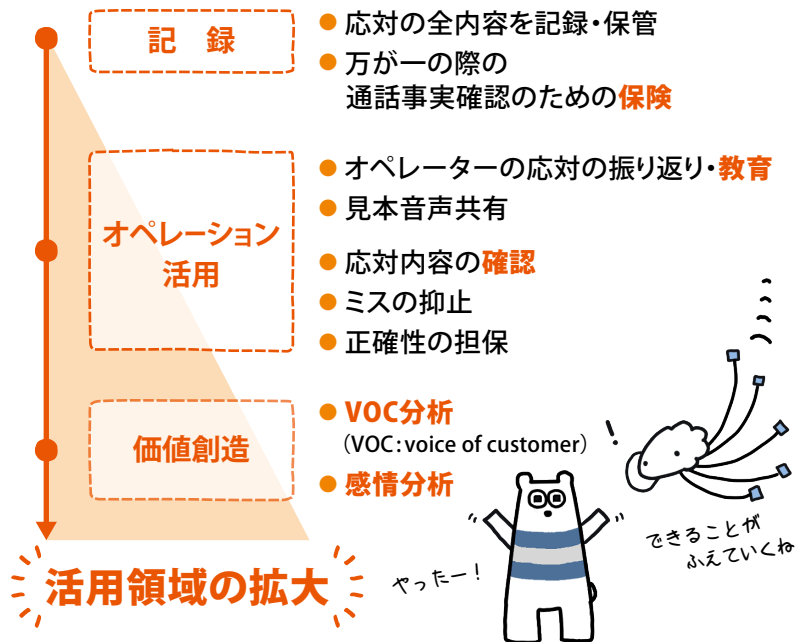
記　録

応対の全内容を記録・保管

万が一の際の通話事実確認のための保険

オペレーション活用

オペレーターの応対の振り返り・教育

見本音声共有

応対内容の確認

ミスの抑止

正確性の担保

価値創造

VOC分析
（VOC：voice of customer）

感情分析

活用領域の拡大

やったー！

できることがふえていくね